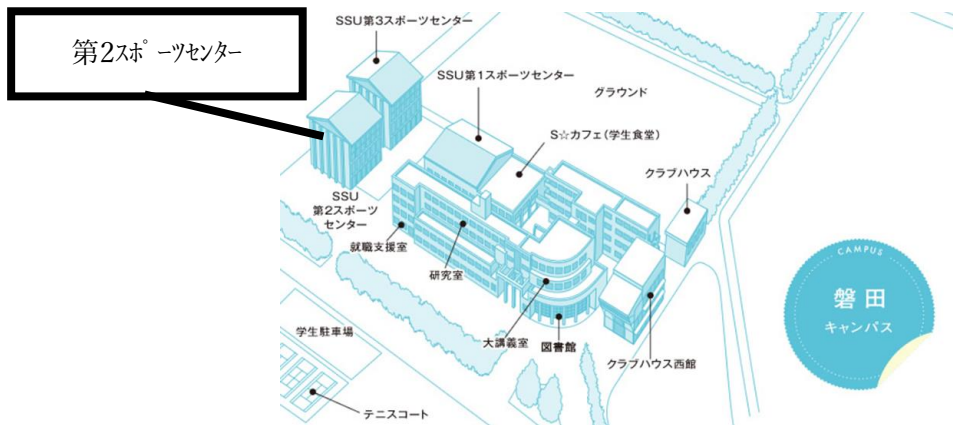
第2スポーツセンター

SSU第3スポーツセンター

SSU第1スポーツセンター

グラウンド

S☆カフェ(学生食堂)

クラブハウス

SSU
第2スポーツ
センター

就職支援室

研究室

CAMPUS
磐田
キャンパス

学生駐車場

大講義室

図書館

クラブハウス西館

テニスコート